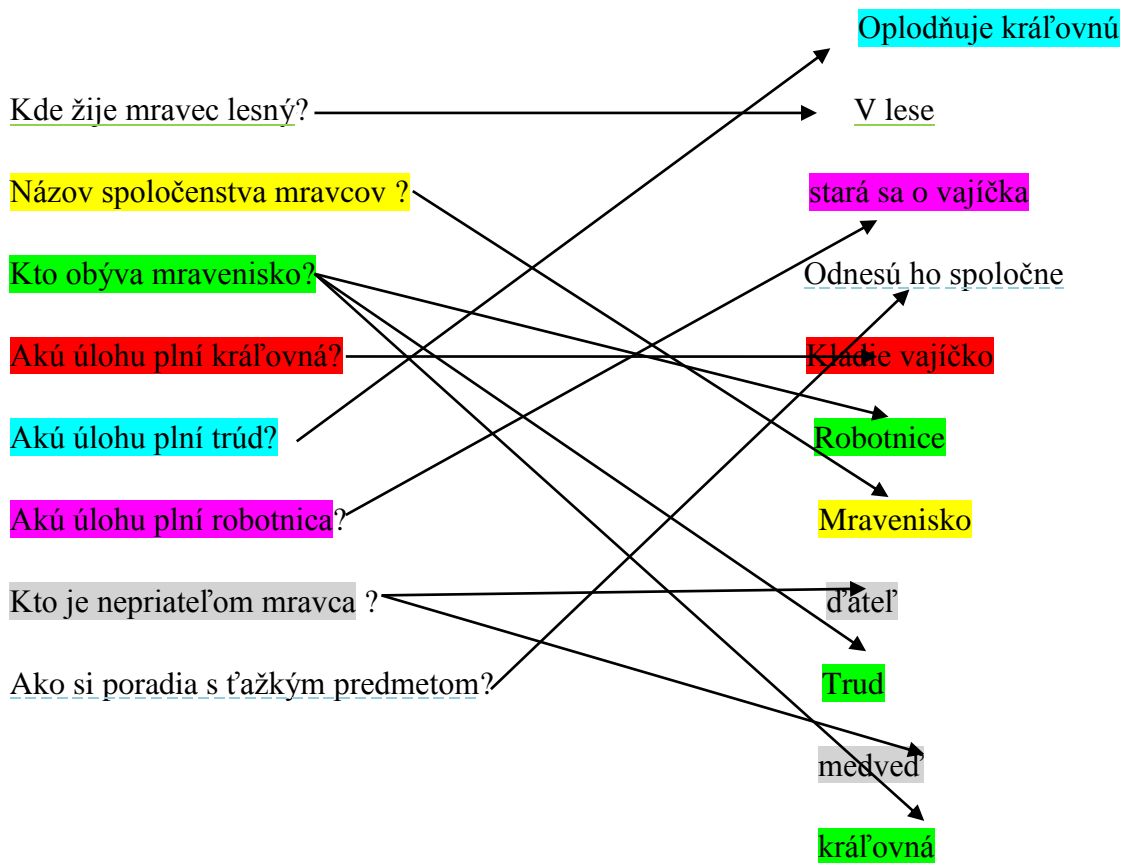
Oplodňuje kráľovnú

Kde žije mravec lesný?

V lese

Názov spoločenstva mravcov ?

stará sa o vajíčka

Kto obýva mravenisko?

Odnesú ho spoločne

Akú úlohu plní kráľovná?

Kladie vajíčko

Akú úlohu plní trúd?

Robotnice

Akú úlohu plní robotnica?

Mravenisko

Kto je nepriateľom mravca ?

ďateľ

Ako si poradia s ťažkým predmetom?

Trud

medveď

kráľovná